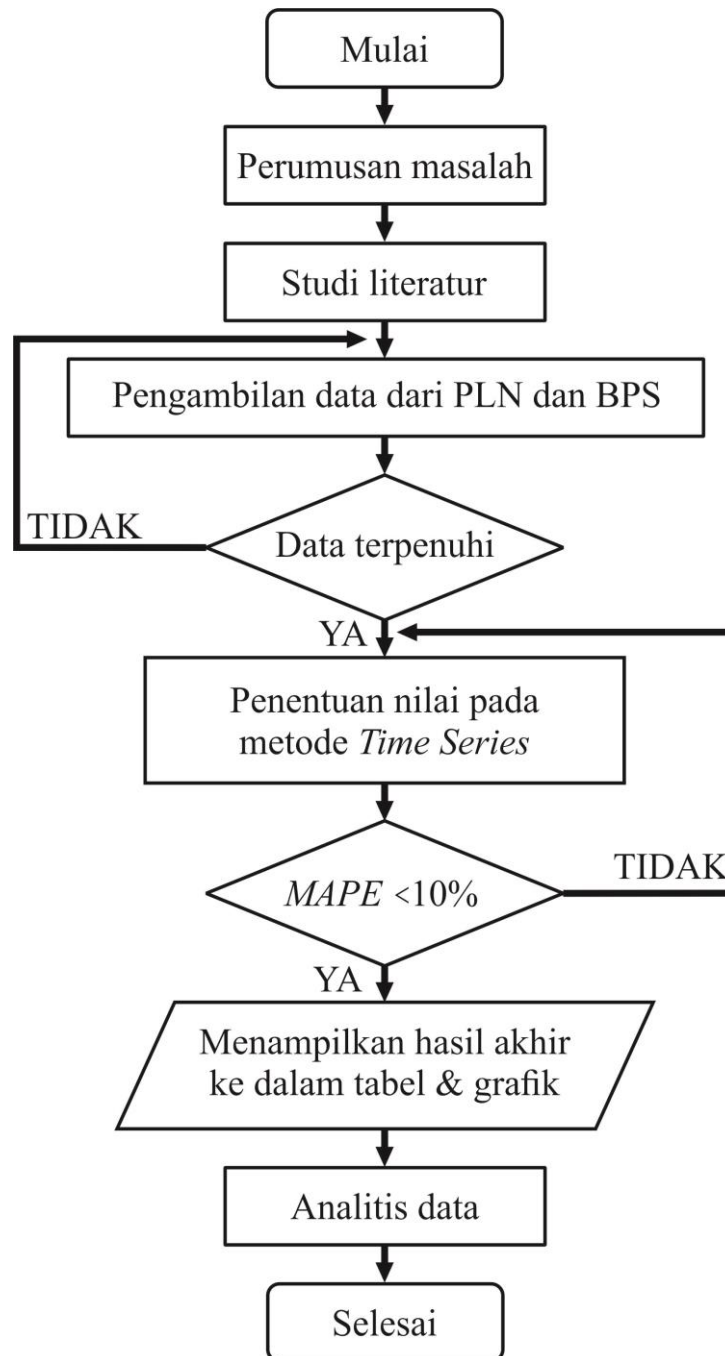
Mulai

Perumusan masalah

Studi literatur

Pengambilan data dari PLN dan BPS

TIDAK

Data terpenuhi

YA

Penentuan nilai pada metode *Time Series*

TIDAK

*MAPE* <10%

YA

Menampilkan hasil akhir ke dalam tabel & grafik

Analitis data

Selesai